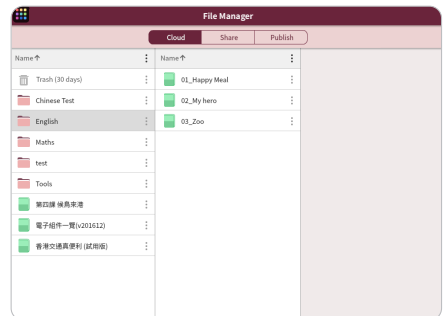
File Manager

Cloud | Share | Publish

Name↑

Trash (30 days)

Chinese Test

English

Maths

test

Tools

第四課 候鳥來港

電子組件一覽(v201612)

香港交通真便利 (試用版)

Name↑

01_Happy Meal

02_My hero

03_Zoo